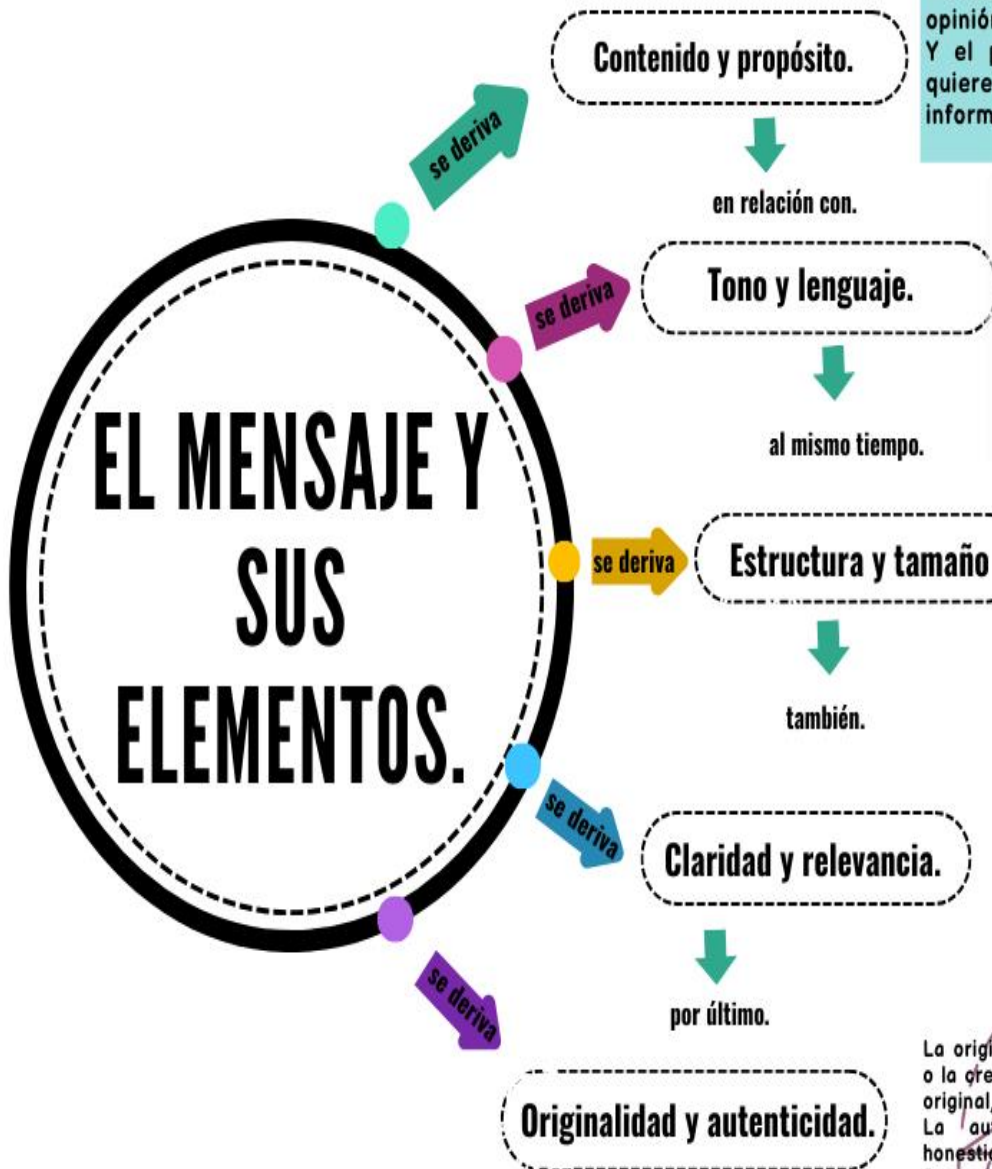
EL MENSAJE Y SUS ELEMENTOS.

se deriva

Contenido y propósito.

opinión
Y el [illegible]
quiere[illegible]
inform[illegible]

en relación con.

se deriva

Tono y lenguaje.

al mismo tiempo.

se deriva

Estructura y tamaño

también.

se deriva

Claridad y relevancia.

por último.

se deriva

Originalidad y autenticidad.

La origi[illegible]
o la cre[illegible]
original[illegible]
La au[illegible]
honesti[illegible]